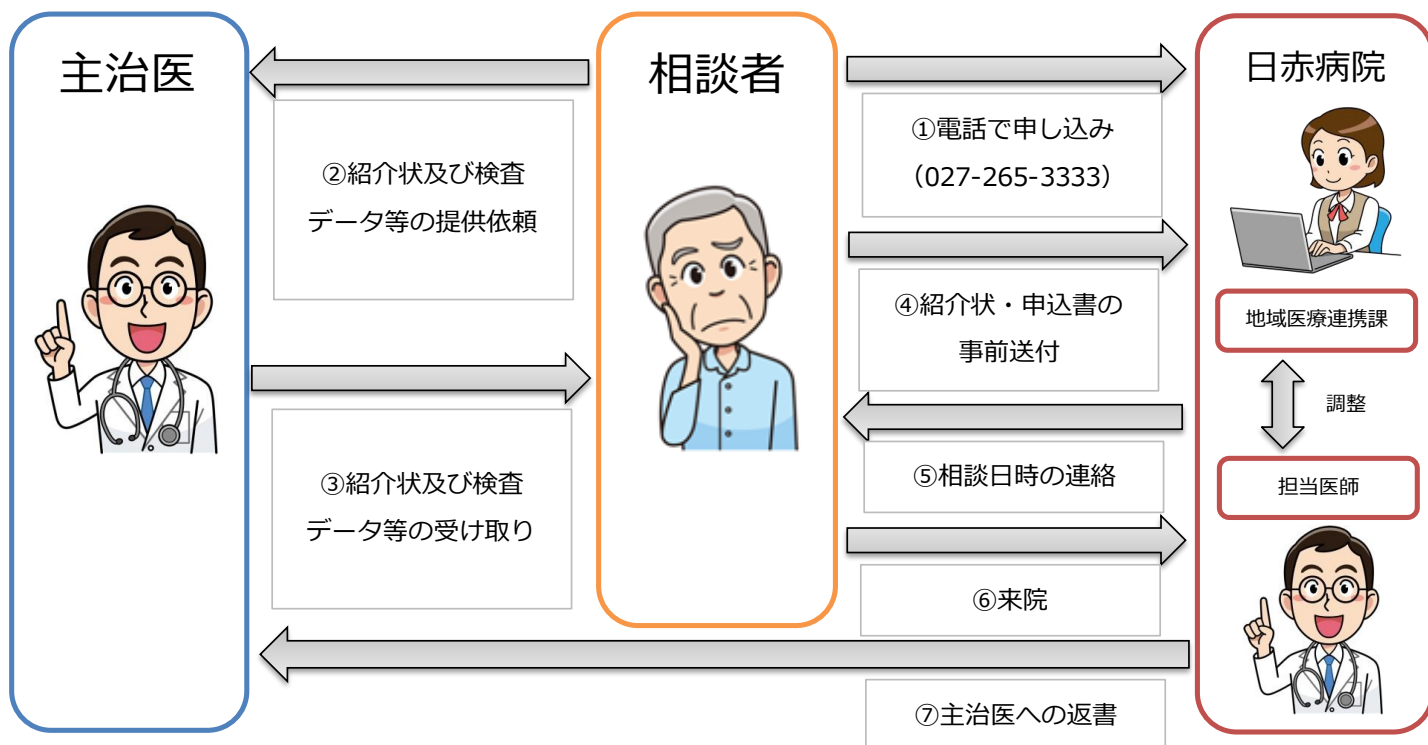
主治医

相談者

日赤病院

①電話で申し込み
(027-265-3333)

②紹介状及び検査
データ等の提供依頼

③紹介状及び検査
データ等の受け取り

④紹介状・申込書の
事前送付

⑤相談日時の連絡

⑥来院

⑦主治医への返書

地域医療連携課

調整

担当医師